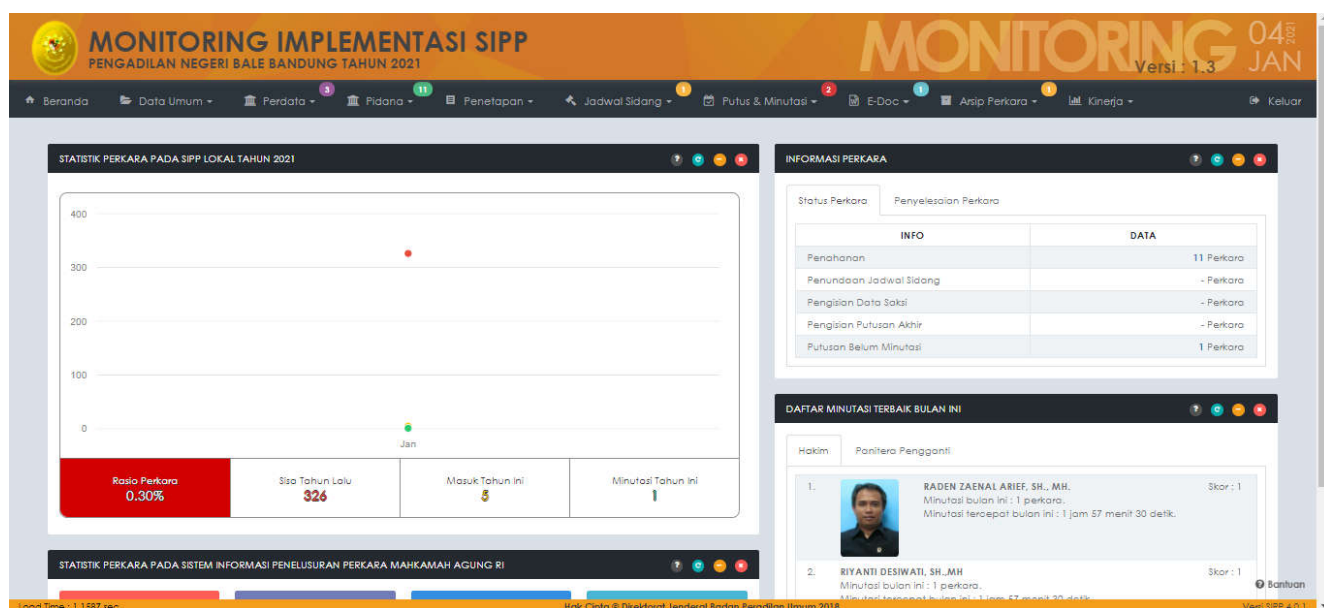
MONITORING IMPLEMENTASI SIPP
PENGADILAN NEGERI BALE BANDUNG TAHUN 2021

MONITORING Versi : 1.3 04 2021 JAN

Beranda | Data Umum | Perdata 3 | Pidana 11 | Penetapan | Jadwal Sidang 1 | Putus & Minutasi 2 | E-Doc 1 | Arsip Perkara 1 | Kinerja | Keluar

STATISTIK PERKARA PADA SIPP LOKAL TAHUN 2021

400
300
200
100
0
Jan

| Rasio Perkara | Sisa Tahun Lalu | Masuk Tahun Ini | Minutasi Tahun Ini |
|---|---|---|---|
| 0.30% | 326 | 5 | 1 |

STATISTIK PERKARA PADA SISTEM INFORMASI PENELUSURAN PERKARA MAHKAMAH AGUNG RI

INFORMASI PERKARA

Status Perkara | Penyelesaian Perkara

| INFO | DATA |
|---|---|
| Penahanan | 11 Perkara |
| Penundaan Jadwal Sidang | - Perkara |
| Pengisian Data Saksi | - Perkara |
| Pengisian Putusan Akhir | - Perkara |
| Putusan Belum Minutasi | 1 Perkara |

DAFTAR MINUTASI TERBAIK BULAN INI

Hakim | Panitera Pengganti

1. RADEN ZAENAL ARIEF, SH., MH. Skor : 1
Minutasi bulan ini : 1 perkara.
Minutasi tercepat bulan ini : 1 jam 57 menit 30 detik.

2. RIYANTI DESIWATI, SH.,MH Skor : 1
Minutasi bulan ini : 1 perkara.
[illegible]

Bantuan

Load Time : 1.1587 sec
Hak Cipta © Direktorat Jenderal Badan Peradilan Umum 2018
Versi SIPP 4.0.1